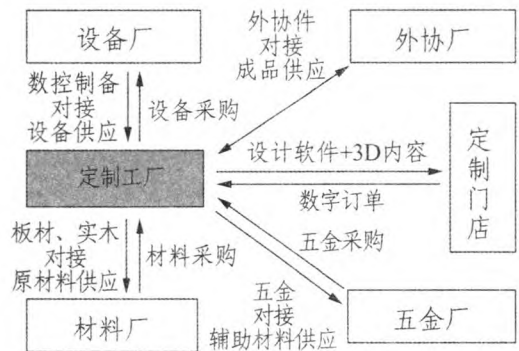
设备厂

外协件
对接
成品供应

外协厂

数控制备
对接
设备供应

设备采购

定制工厂

设计软件+3D内容

数字订单

定制门店

板材、实木
对接
原材料供应

材料采购

五金采购

五金
对接
辅助材料供应

材料厂

五金厂